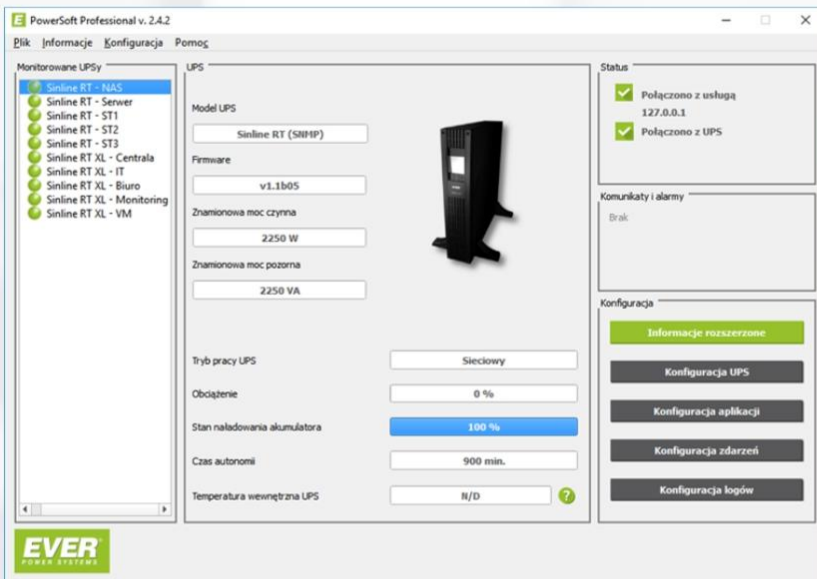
E PowerSoft Professional v. 2.4.2

Plik Informacje Konfiguracja Pomoc

Monitorowane UPSy

Sinline RT - NAS
Sinline RT - Serwer
Sinline RT - ST1
Sinline RT - ST2
Sinline RT - ST3
Sinline RT XL - Centrala
Sinline RT XL - IT
Sinline RT XL - Biuro
Sinline RT XL - Monitoring
Sinline RT XL - VM

UPS

Model UPS
Sinline RT (SNMP)

Firmware
v1.1b05

Znamionowa moc czynna
2250 W

Znamionowa moc pozorna
2250 VA

Tryb pracy UPS
Sieciowy

Obciążenie
0 %

Stan naładowania akumulatora
100 %

Czas autonomii
900 min.

Temperatura wewnętrzna UPS
N/D

Status

Połączono z usługą 127.0.0.1

Połączono z UPS

Komunikaty i alarmy

Brak

Konfiguracja

Informacje rozszerzone

Konfiguracja UPS

Konfiguracja aplikacji

Konfiguracja zdarzeń

Konfiguracja logów

EVER POWER SYSTEMS